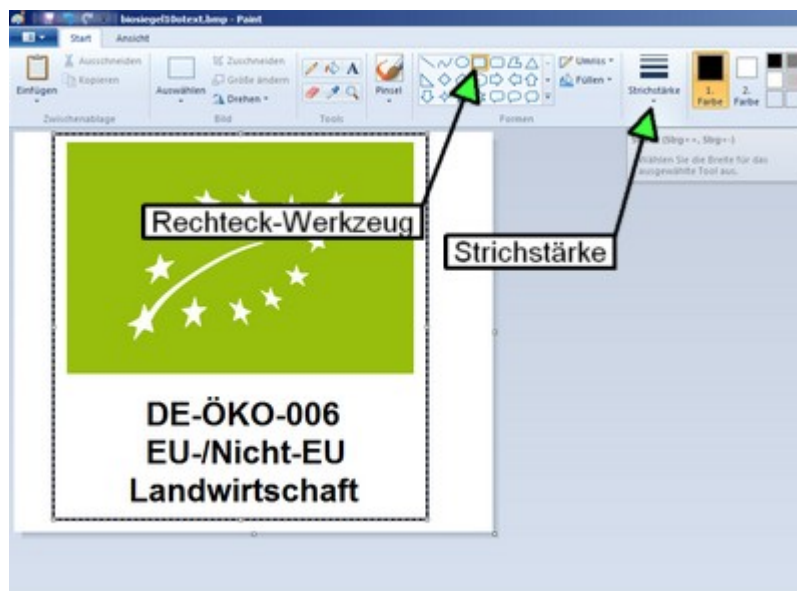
biosiegel10otext.bmp - Paint

Start
Ansicht

Einfügen
Ausschneiden
Kopieren
Zwischenablage

Auswählen
Zuschneiden
Größe ändern
Drehen
Bild

Tools

Pinsel

Umriss
Füllen
Formen

Strichstärke

1. Farbe
2. Farbe

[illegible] (Strg++, Strg+-)
Wählen Sie die Breite für das ausgewählte Tool aus.

Rechteck-Werkzeug

Strichstärke

DE-ÖKO-006
EU-/Nicht-EU
Landwirtschaft